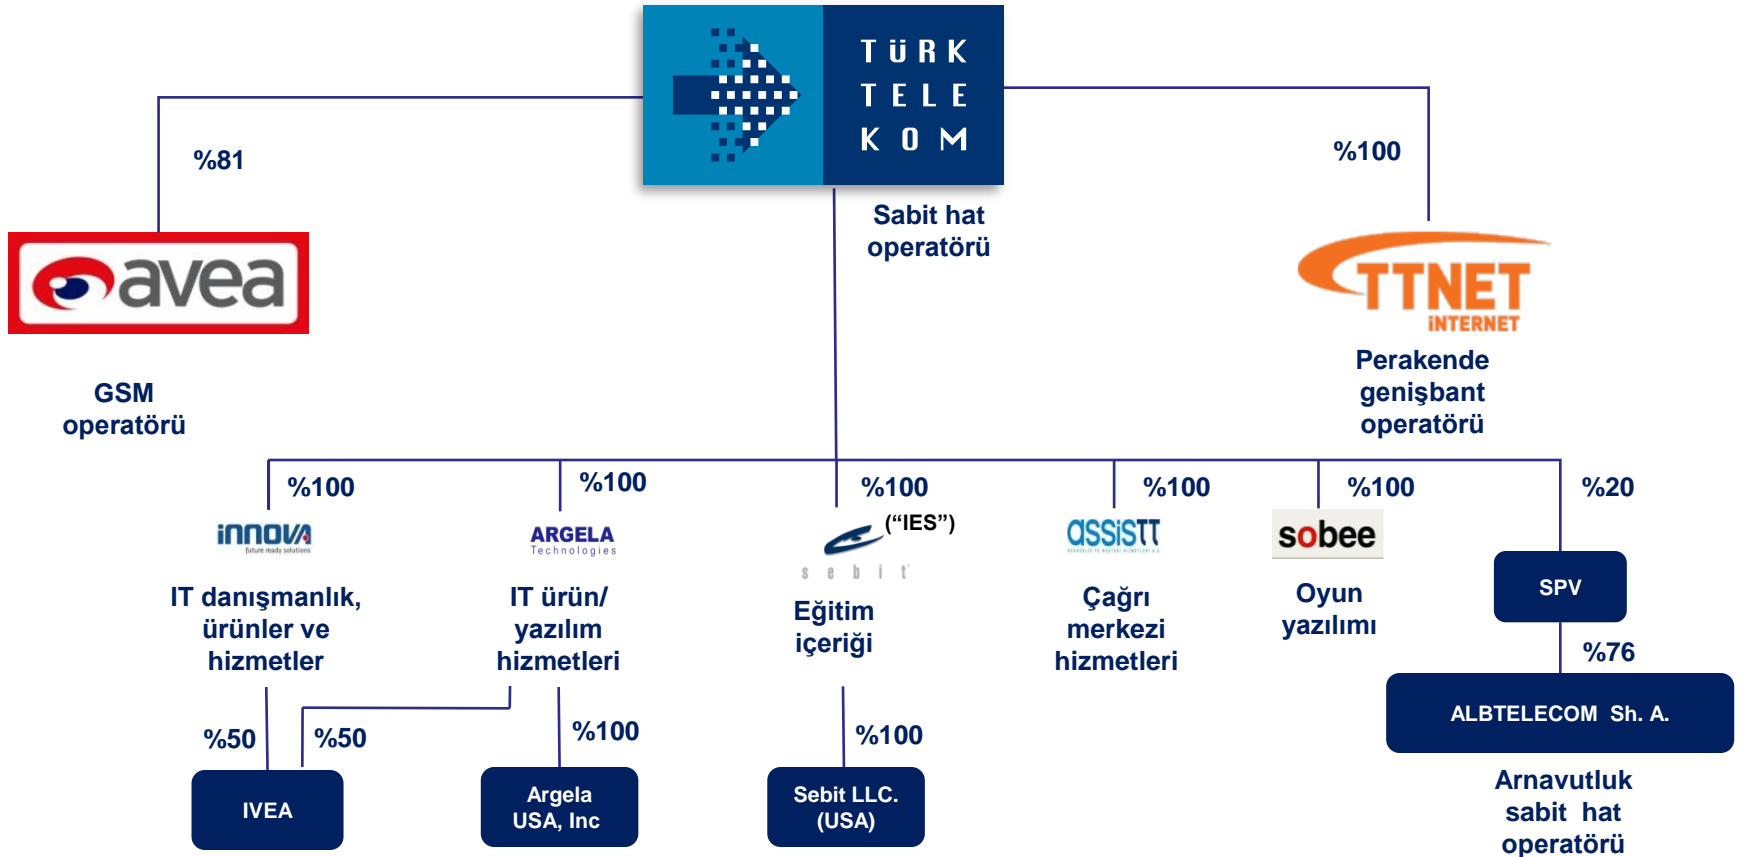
TÜRK TELEKOM

Sabit hat operatörü

%81

avea

GSM operatörü

%100

TTNET İNTERNET

Perakende genişbant operatörü

%100

innova future ready solutions

IT danışmanlık, ürünler ve hizmetler

%100

ARGELA Technologies

IT ürün/ yazılım hizmetleri

%100

("IES")

sebit

Eğitim içeriği

%100

assistt

Çağrı merkezi hizmetleri

%100

sobee

Oyun yazılımı

%20

SPV

%76

ALBTELECOM Sh. A.

Arnavutluk sabit hat operatörü

%50

%50

IVEA

%100

Argela USA, Inc

%100

Sebit LLC. (USA)